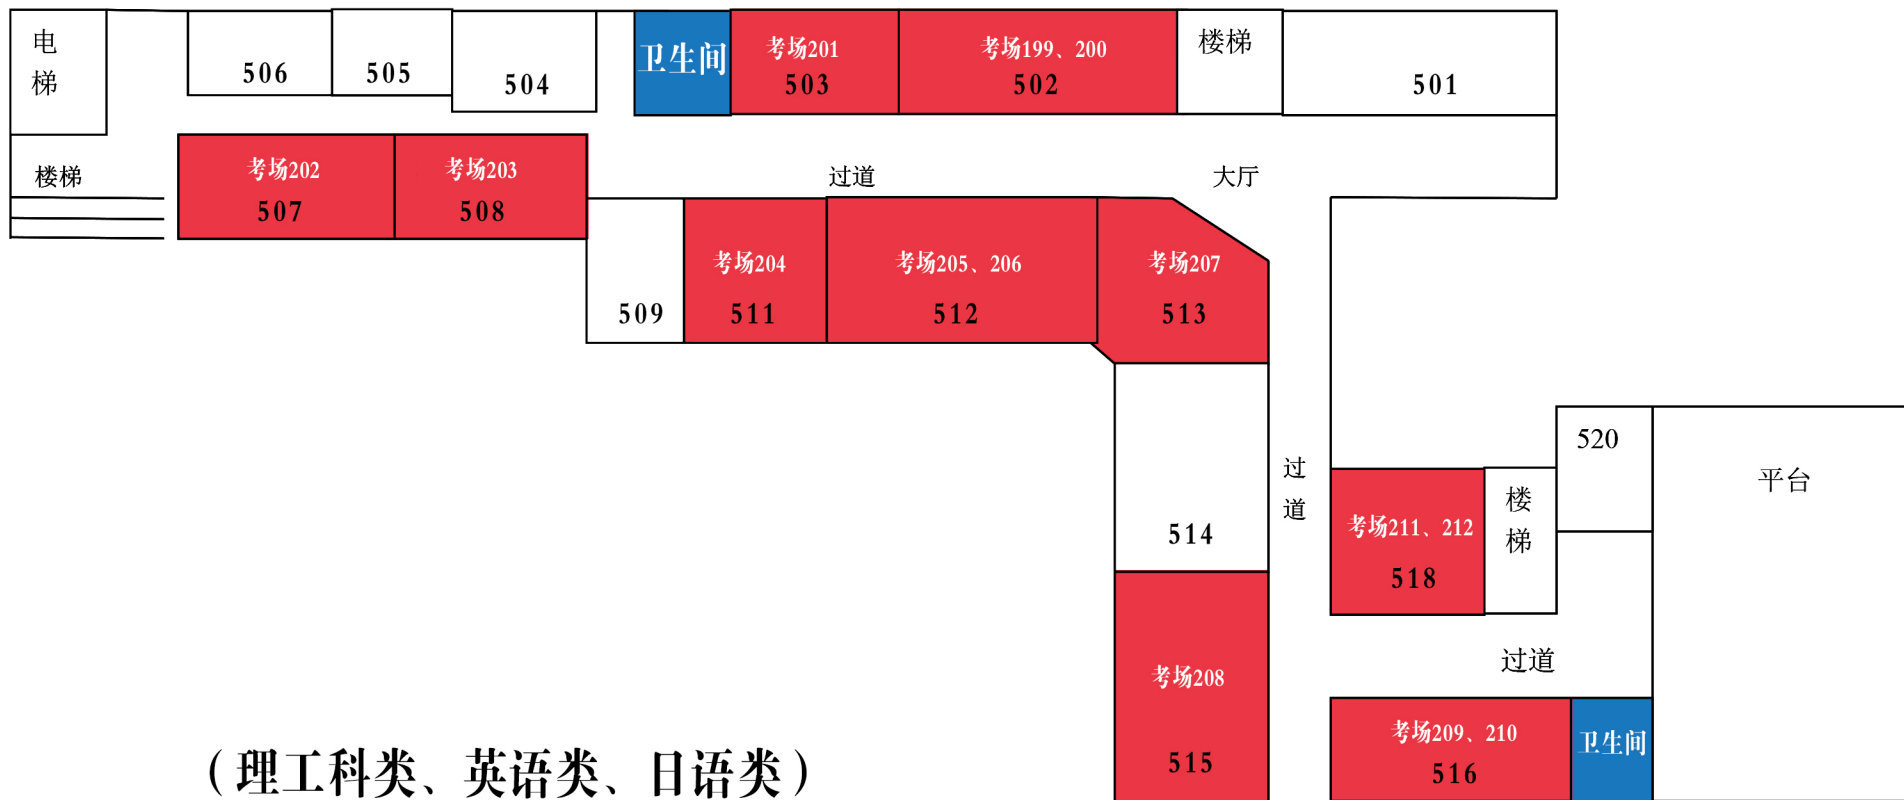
电梯

506

505

504

卫生间

考场201
503

考场199、200
502

楼梯

501

楼梯

考场202
507

考场203
508

过道

大厅

509

考场204
511

考场205、206
512

考场207
513

514

过道

520

平台

考场211、212
518

楼梯

过道

考场208
515

考场209、210
516

卫生间

（理工科类、英语类、日语类）